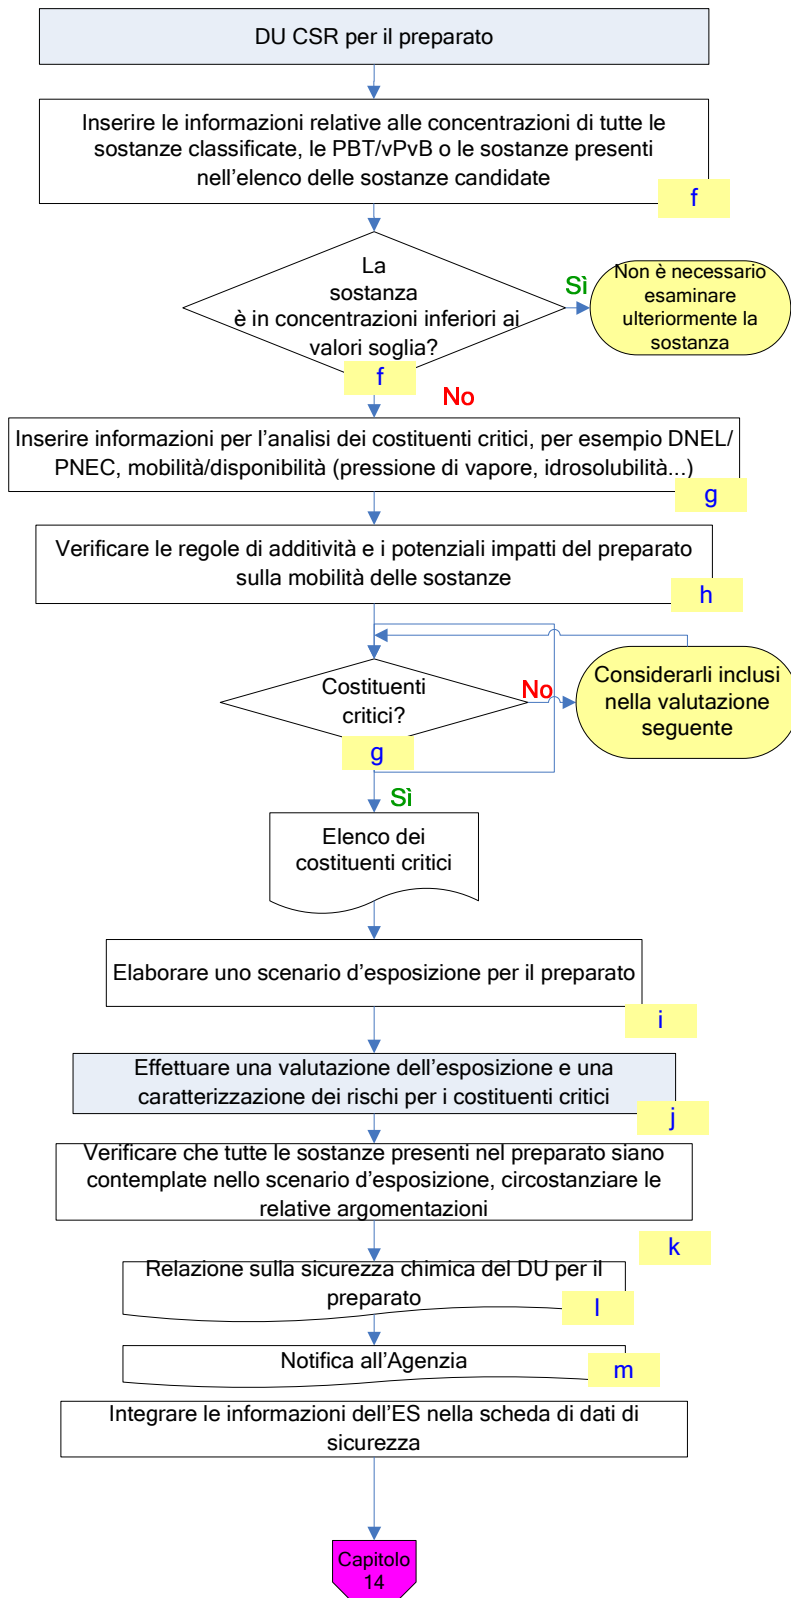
DU CSR per il preparato

Inserire le informazioni relative alle concentrazioni di tutte le sostanze classificate, le PBT/vPvB o le sostanze presenti nell’elenco delle sostanze candidate

f

La sostanza è in concentrazioni inferiori ai valori soglia?

f

Sì

Non è necessario esaminare ulteriormente la sostanza

No

Inserire informazioni per l’analisi dei costituenti critici, per esempio DNEL/ PNEC, mobilità/disponibilità (pressione di vapore, idrosolubilità...)

g

Verificare le regole di additività e i potenziali impatti del preparato sulla mobilità delle sostanze

h

Costituenti critici?

g

No

Considerarli inclusi nella valutazione seguente

Sì

Elenco dei costituenti critici

Elaborare uno scenario d’esposizione per il preparato

i

Effettuare una valutazione dell’esposizione e una caratterizzazione dei rischi per i costituenti critici

j

Verificare che tutte le sostanze presenti nel preparato siano contemplate nello scenario d’esposizione, circostanziare le relative argomentazioni

k

Relazione sulla sicurezza chimica del DU per il preparato

l

Notifica all’Agenzia

m

Integrare le informazioni dell’ES nella scheda di dati di sicurezza

Capitolo 14